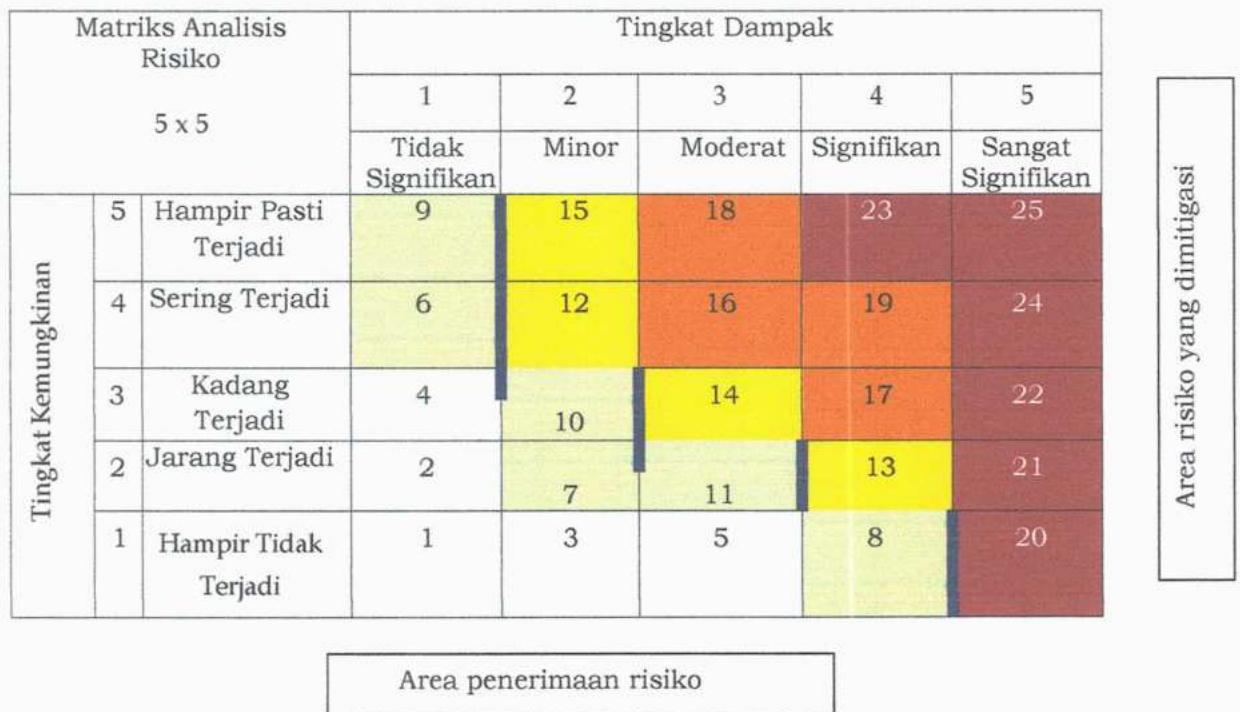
| Matriks Analisis Risiko 5 x 5 | | | Tingkat Dampak | | | | |
|---|---|---|---|---|---|---|---|
| | | | 1 | 2 | 3 | 4 | 5 |
| | | | Tidak Signifikan | Minor | Moderat | Signifikan | Sangat Signifikan |
| Tingkat Kemungkinan | 5 | Hampir Pasti Terjadi | 9 | 15 | 18 | 23 | 25 |
| | 4 | Sering Terjadi | 6 | 12 | 16 | 19 | 24 |
| | 3 | Kadang Terjadi | 4 | 10 | 14 | 17 | 22 |
| | 2 | Jarang Terjadi | 2 | 7 | 11 | 13 | 21 |
| | 1 | Hampir Tidak Terjadi | 1 | 3 | 5 | 8 | 20 |

Area risiko yang dimitigasi

Area penerimaan risiko